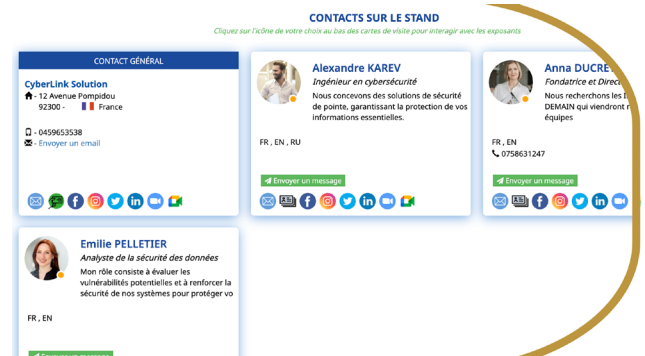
CONTACTS SUR LE STAND

Cliquez sur l'icône de votre choix au bas des cartes de visite pour interagir avec les exposants

CONTACT GÉNÉRAL

CyberLink Solution
- 12 Avenue Pompidou
92300 - France

- 0459653538
- Envoyer un email

Alexandre KAREV
Ingénieur en cybersécurité
Nous concevons des solutions de sécurité de pointe, garantissant la protection de vos informations essentielles.

FR , EN , RU

Envoyer un message

Anna DUCRE
Fondatrice et Direc
Nous recherchons les D DEMAIN qui viendront r équipes

FR , EN
0758631247

Envoyer un message

Emilie PELLETIER
Analyste de la sécurité des données
Mon rôle consiste à évaluer les vulnérabilités potentielles et à renforcer la sécurité de nos systèmes pour protéger vo

FR , EN

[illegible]